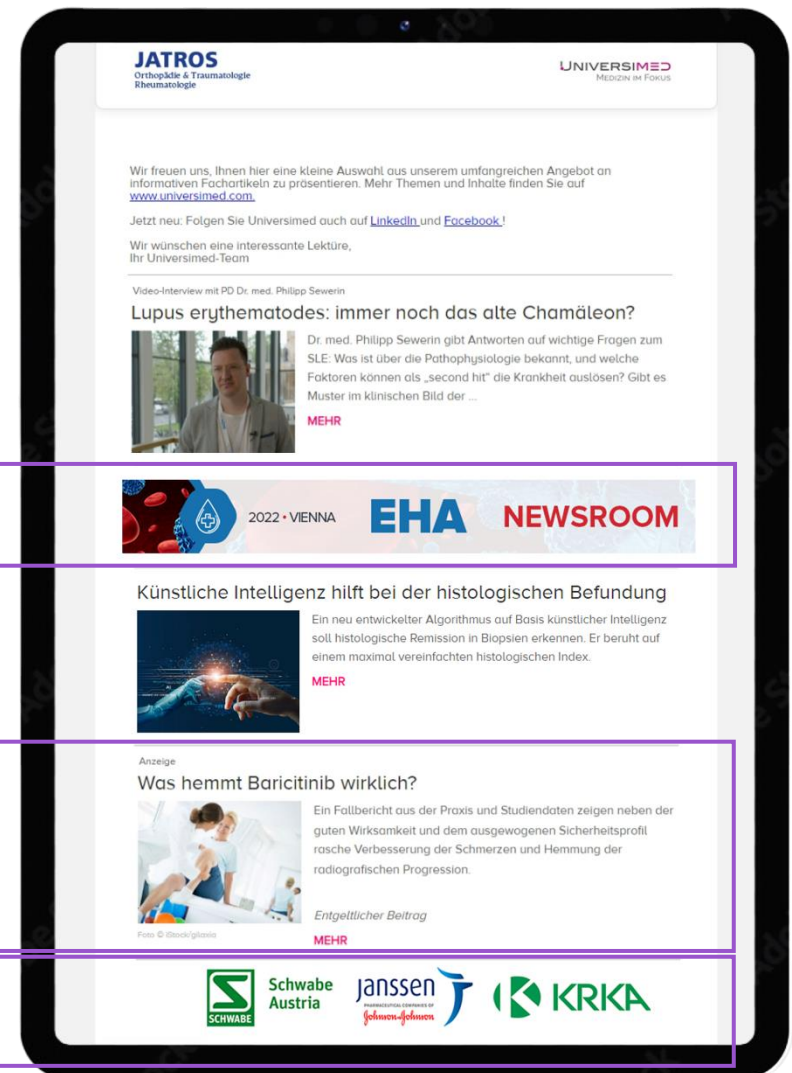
JATROS
Orthopädie & Traumatologie
Rheumatologie

UNIVERSIMED
MEDIZIN IM FOKUS

Wir freuen uns, Ihnen hier eine kleine Auswahl aus unserem umfangreichen Angebot an informativen Fachartikeln zu präsentieren. Mehr Themen und Inhalte finden Sie auf www.universimed.com.

Jetzt neu: Folgen Sie Universimed auch auf LinkedIn und Facebook !

Wir wünschen eine interessante Lektüre,
Ihr Universimed-Team

Video-Interview mit PD Dr. med. Philipp Sewerin

Lupus erythematodes: immer noch das alte Chamäleon?

Dr. med. Philipp Sewerin gibt Antworten auf wichtige Fragen zum SLE: Was ist über die Pathophysiologie bekannt, und welche Faktoren können als „second hit" die Krankheit auslösen? Gibt es Muster im klinischen Bild der ...

MEHR

2022 • VIENNA EHA NEWSROOM

Künstliche Intelligenz hilft bei der histologischen Befundung

Ein neu entwickelter Algorithmus auf Basis künstlicher Intelligenz soll histologische Remission in Biopsien erkennen. Er beruht auf einem maximal vereinfachten histologischen Index.

MEHR

Anzeige

Was hemmt Baricitinib wirklich?

Ein Fallbericht aus der Praxis und Studiendaten zeigen neben der guten Wirksamkeit und dem ausgewogenen Sicherheitsprofil rasche Verbesserung der Schmerzen und Hemmung der radiografischen Progression.

Foto © iStock/gilaxia

Entgeltlicher Beitrag

MEHR

SCHWABE Schwabe Austria

janssen PHARMACEUTICAL COMPANIES OF Johnson&Johnson

KRKA